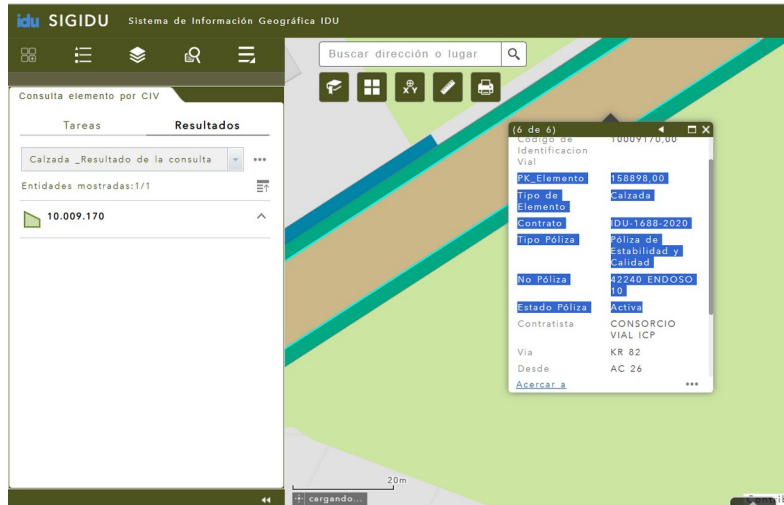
idu SIGIDU Sistema de Información Geográfica IDU

Buscar dirección o lugar

Consulta elemento por CIV

Tareas
Resultados

Calzada _Resultado de la consulta

Entidades mostradas:1/1

10.009.170

(6 de 6)

| Código de Identificacion Vial | 10009170,00 |
|---|---|
| PK_Elemento | 158898,00 |
| Tipo de Elemento | Calzada |
| Contrato | IDU-1688-2020 |
| Tipo Póliza | Póliza de Estabilidad y Calidad |
| No Póliza | 42240 ENDOSO 10 |
| Estado Póliza | Activa |
| Contratista | CONSORCIO VIAL ICP |
| Via | KR 82 |
| Desde | AC 26 |

Acercar a

20m

cargando...

Consu